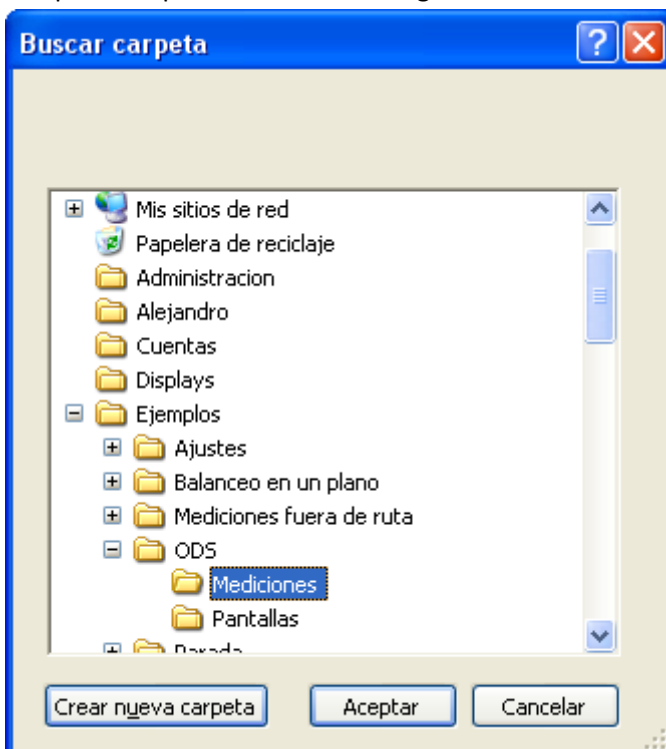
Buscar carpeta

Mis sitios de red
Papelera de reciclaje
Administracion
Alejandro
Cuentas
Displays
Ejemplos
Ajustes
Balanceo en un plano
Mediciones fuera de ruta
ODS
Mediciones
Pantallas
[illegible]

Crear nueva carpeta
Aceptar
Cancelar